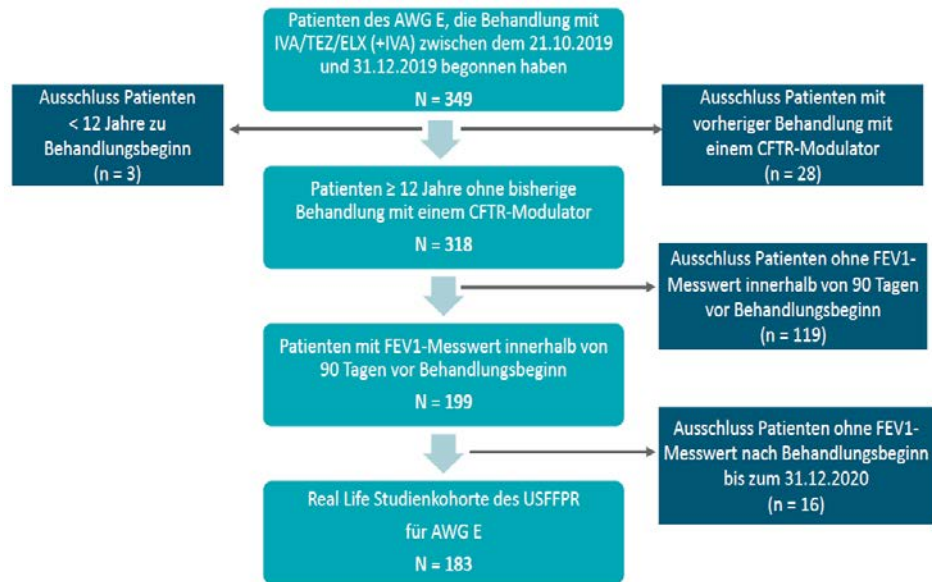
Patienten des AWG E, die Behandlung mit IVA/TEZ/ELX (+IVA) zwischen dem 21.10.2019 und 31.12.2019 begonnen haben
N = 349

Ausschluss Patienten < 12 Jahre zu Behandlungsbeginn (n = 3)

Ausschluss Patienten mit vorheriger Behandlung mit einem CFTR-Modulator (n = 28)

Patienten ≥ 12 Jahre ohne bisherige Behandlung mit einem CFTR-Modulator
N = 318

Ausschluss Patienten ohne FEV1-Messwert innerhalb von 90 Tagen vor Behandlungsbeginn (n = 119)

Patienten mit FEV1-Messwert innerhalb von 90 Tagen vor Behandlungsbeginn
N = 199

Ausschluss Patienten ohne FEV1-Messwert nach Behandlungsbeginn bis zum 31.12.2020 (n = 16)

Real Life Studienkohorte des USFFPR für AWG E
N = 183